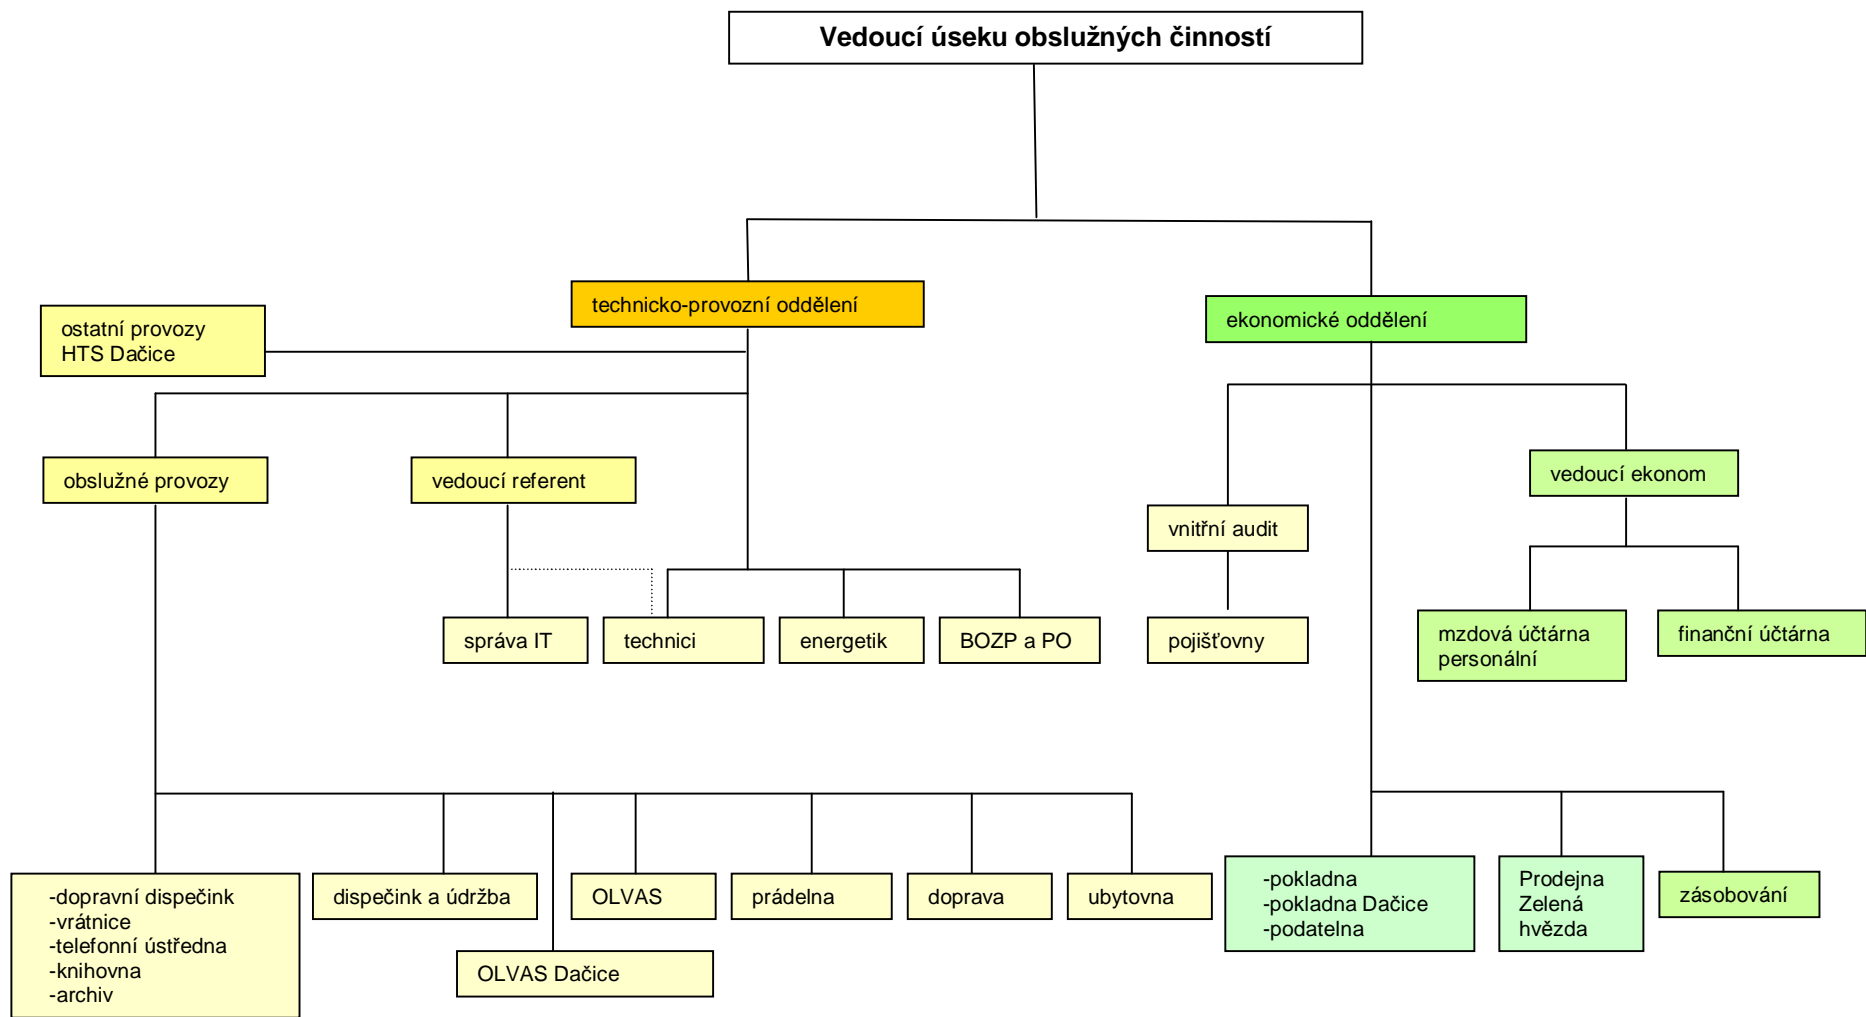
Vedoucí úseku obslužných činností

technicko-provozní oddělení

ekonomické oddělení

ostatní provozy
HTS Dačice

obslužné provozy

vedoucí referent

vnitřní audit

vedoucí ekonom

správa IT

technici

energetik

BOZP a PO

pojišťovny

mzdová účtárna
personální

finanční účtárna

-dopravní dispečink
-vrátnice
-telefonní ústředna
-knihovna
-archiv

dispečink a údržba

OLVAS

prádelna

doprava

ubytovna

OLVAS Dačice

-pokladna
-pokladna Dačice
-podatelna

Prodejna
Zelená
hvězda

zásobování